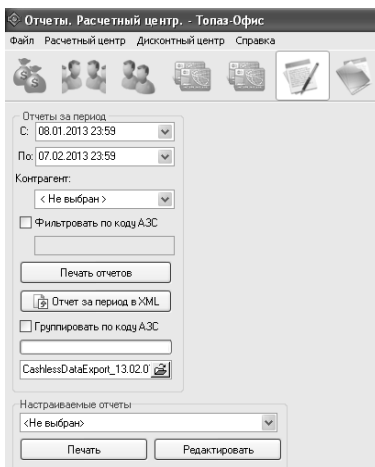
Отчеты. Расчетный центр. - Топаз-Офис

Файл Расчетный центр Дисконтный центр Справка

Отчеты за период

С: 08.01.2013 23:59

По: 07.02.2013 23:59

Контрагент:

< Не выбран >

Фильтровать по коду АЗС

Печать отчетов

Отчет за период в XML

Группировать по коду АЗС

CashlessDataExport_13.02.0

Настраиваемые отчеты

<Не выбран>

Печать

Редактировать